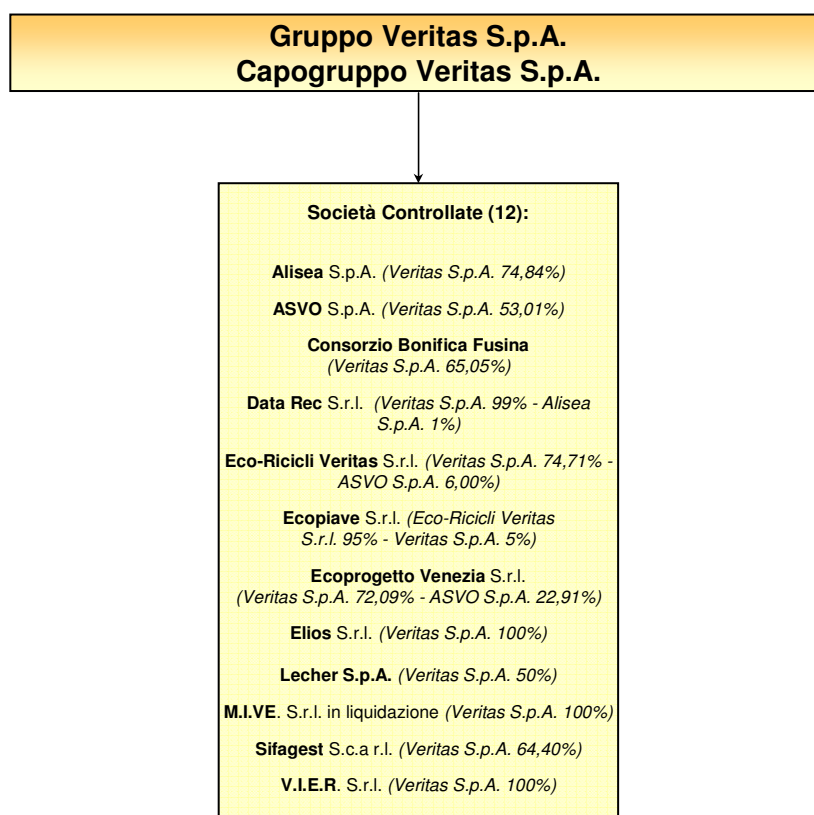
Gruppo Veritas S.p.A.
Capogruppo Veritas S.p.A.

Società Controllate (12):

Alisea S.p.A. (Veritas S.p.A. 74,84%)

ASVO S.p.A. (Veritas S.p.A. 53,01%)

Consorzio Bonifica Fusina (Veritas S.p.A. 65,05%)

Data Rec S.r.l. (Veritas S.p.A. 99% - Alisea S.p.A. 1%)

Eco-Ricicli Veritas S.r.l. (Veritas S.p.A. 74,71% - ASVO S.p.A. 6,00%)

Ecopiave S.r.l. (Eco-Ricicli Veritas S.r.l. 95% - Veritas S.p.A. 5%)

Ecoprogetto Venezia S.r.l. (Veritas S.p.A. 72,09% - ASVO S.p.A. 22,91%)

Elios S.r.l. (Veritas S.p.A. 100%)

Lecher S.p.A. (Veritas S.p.A. 50%)

M.I.VE. S.r.l. in liquidazione (Veritas S.p.A. 100%)

Sifagest S.c.a r.l. (Veritas S.p.A. 64,40%)

V.I.E.R. S.r.l. (Veritas S.p.A. 100%)